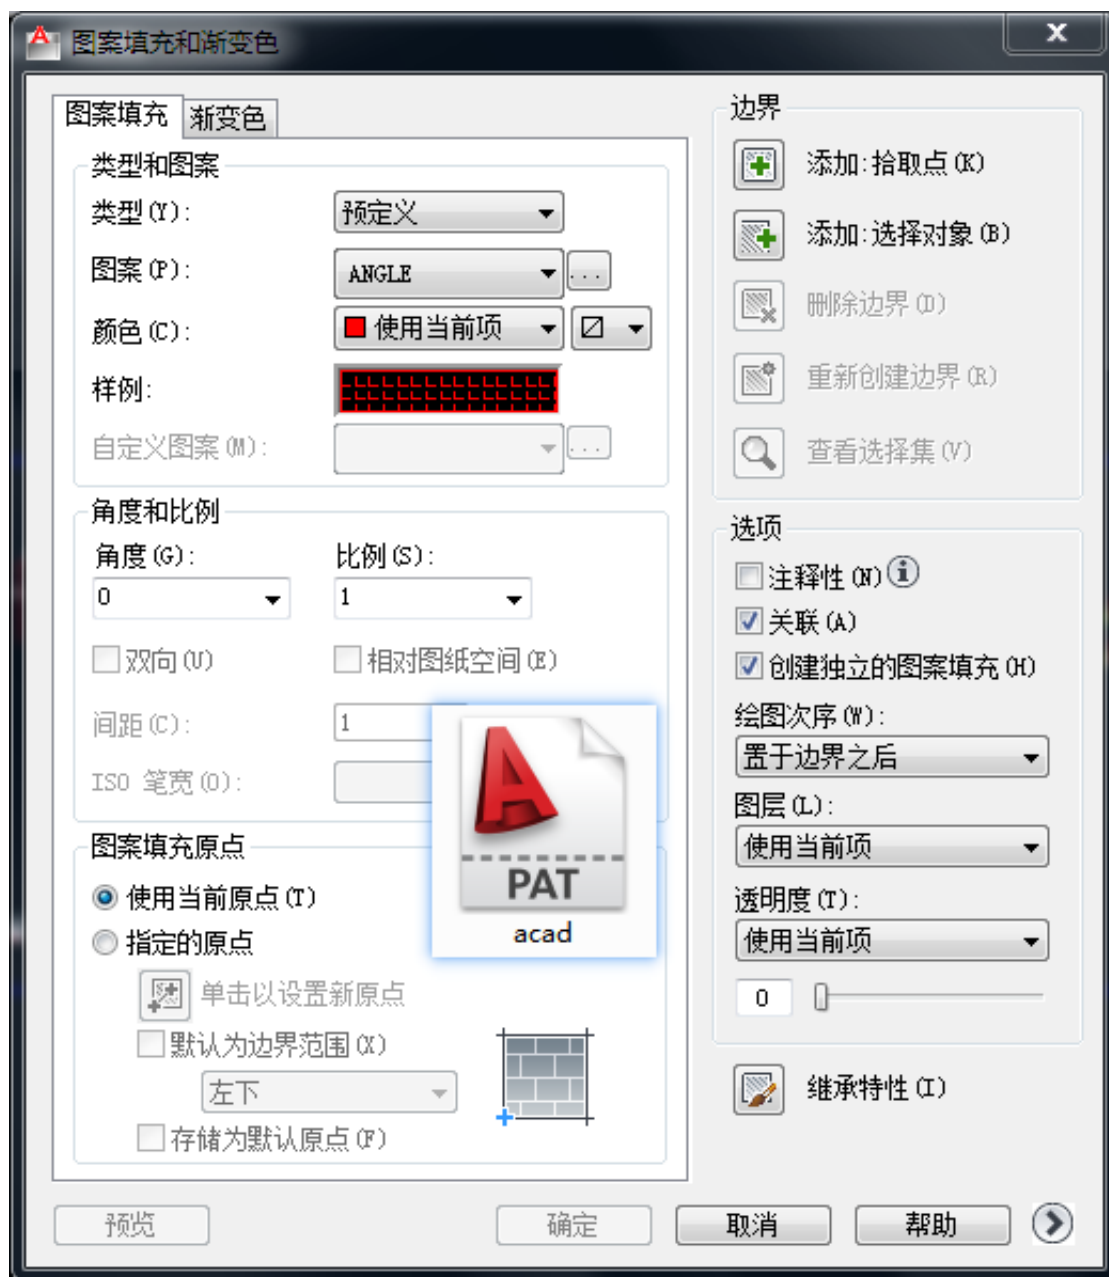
图案填充和渐变色

图案填充 渐变色

类型和图案

类型(Y): 预定义

图案(P): ANGLE ...

颜色(C): 使用当前项

样例:

自定义图案(M): ...

角度和比例

角度(G): 0

比例(S): 1

双向(U)

相对图纸空间(E)

间距(C): 1

ISO 笔宽(O):

PAT

acad

图案填充原点

使用当前原点(T)

指定的原点

单击以设置新原点

默认为边界范围(X)

左下

存储为默认原点(F)

边界

添加:拾取点(K)

添加:选择对象(B)

删除边界(D)

重新创建边界(R)

查看选择集(V)

选项

注释性(N)

关联(A)

创建独立的图案填充(H)

绘图次序(W):

置于边界之后

图层(L):

使用当前项

透明度(T):

使用当前项

0

继承特性(I)

预览 确定 取消 帮助